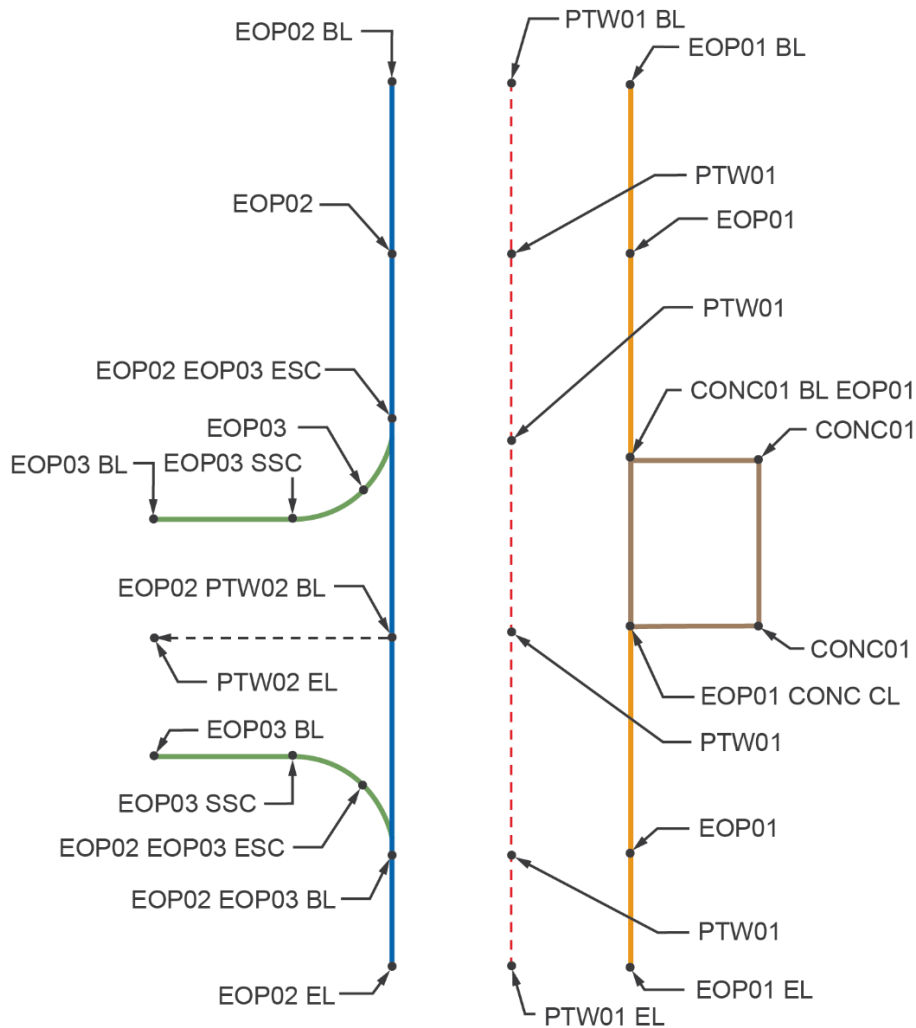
EOP02 BL

PTW01 BL

EOP01 BL

PTW01

EOP02

EOP01

PTW01

EOP02 EOP03 ESC

CONC01 BL EOP01

EOP03

CONC01

EOP03 BL

EOP03 SSC

EOP02 PTW02 BL

CONC01

PTW02 EL

EOP01 CONC CL

EOP03 BL

PTW01

EOP03 SSC

EOP01

EOP02 EOP03 ESC

EOP02 EOP03 BL

PTW01

EOP02 EL

EOP01 EL

PTW01 EL